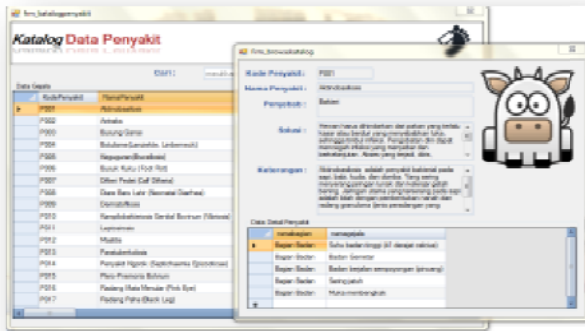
frm_katalogpenyakit

Katalog Data Penyakit

Cari :

Data Gejala

| KodePenyakit | NamaPenyakit |
|---|---|
| P001 | Aktinobasilosis |
| P002 | Antraks |
| P003 | Bovine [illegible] |
| P004 | Brucellosis(Keluron/Keguguran) |
| P005 | Ingus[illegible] |
| P006 | Busuk Kuku (Foot Rot) |
| P007 | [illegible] |
| P008 | Diare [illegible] |
| P009 | Dermatofitosis |
| P010 | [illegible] |
| P011 | Leptospirosis |
| P012 | Mastitis |
| P013 | Paratuberkulosis |
| P014 | Penyakit Ngorok (Septichaemia Epizootica) |
| P015 | Pleuro Pneumonia Bobinum |
| P016 | Radang Mata Menular (Pink Eye) |
| P017 | Radang Paha (Black Leg) |

frm_browsekatalog

Kode Penyakit : P001

Nama Penyakit : Aktinobasilosis

Penyebab : Bakteri

Solusi : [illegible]

Keterangan : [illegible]

Data Detail Penyakit

| namabagian | namagejala |
|---|---|
| Bagian Badan | Suhu badan tinggi (40 derajat celcius) |
| Bagian Badan | Badan Gemetar |
| Bagian Badan | Badan terjadan pembengkakan (ginjal) |
| Bagian Badan | Sering jatuh |
| Bagian Badan | Mata membengkak |